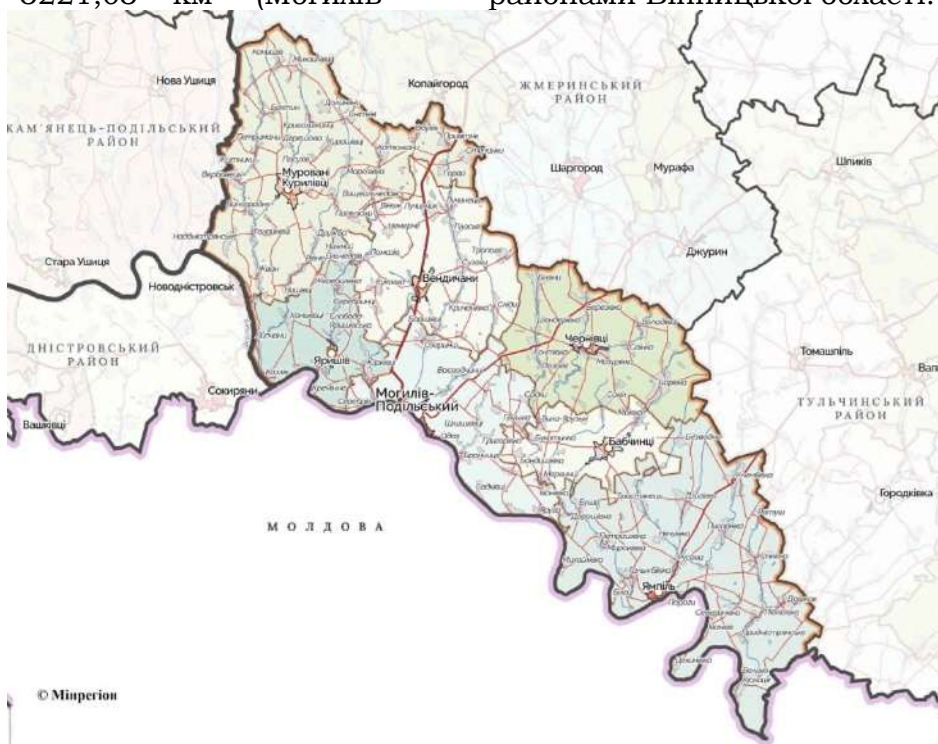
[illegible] км (Могилів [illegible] районами Вінницької області.

Нова Ушиця
Копайгород
ЖМЕРИНСЬКИЙ РАЙОН
КАМ'ЯНЕЦЬ-ПОДІЛЬСЬКИЙ РАЙОН
Муровані Курилівці
Шаргород
Мурафа
Шпиків
Стара Ушиця
Новодністровськ
Вендичани
Джурин
ДНІСТРОВСЬКИЙ РАЙОН
Яришів
Чернівці
Томашпіль
Вал
Сокиряни
Могилів-Подільський
ТУЛЬЧИНСЬКИЙ РАЙОН
Вашківці
Бабчинці
МОЛДОВА
Городківка
Ямпіль
© Мінрегіон